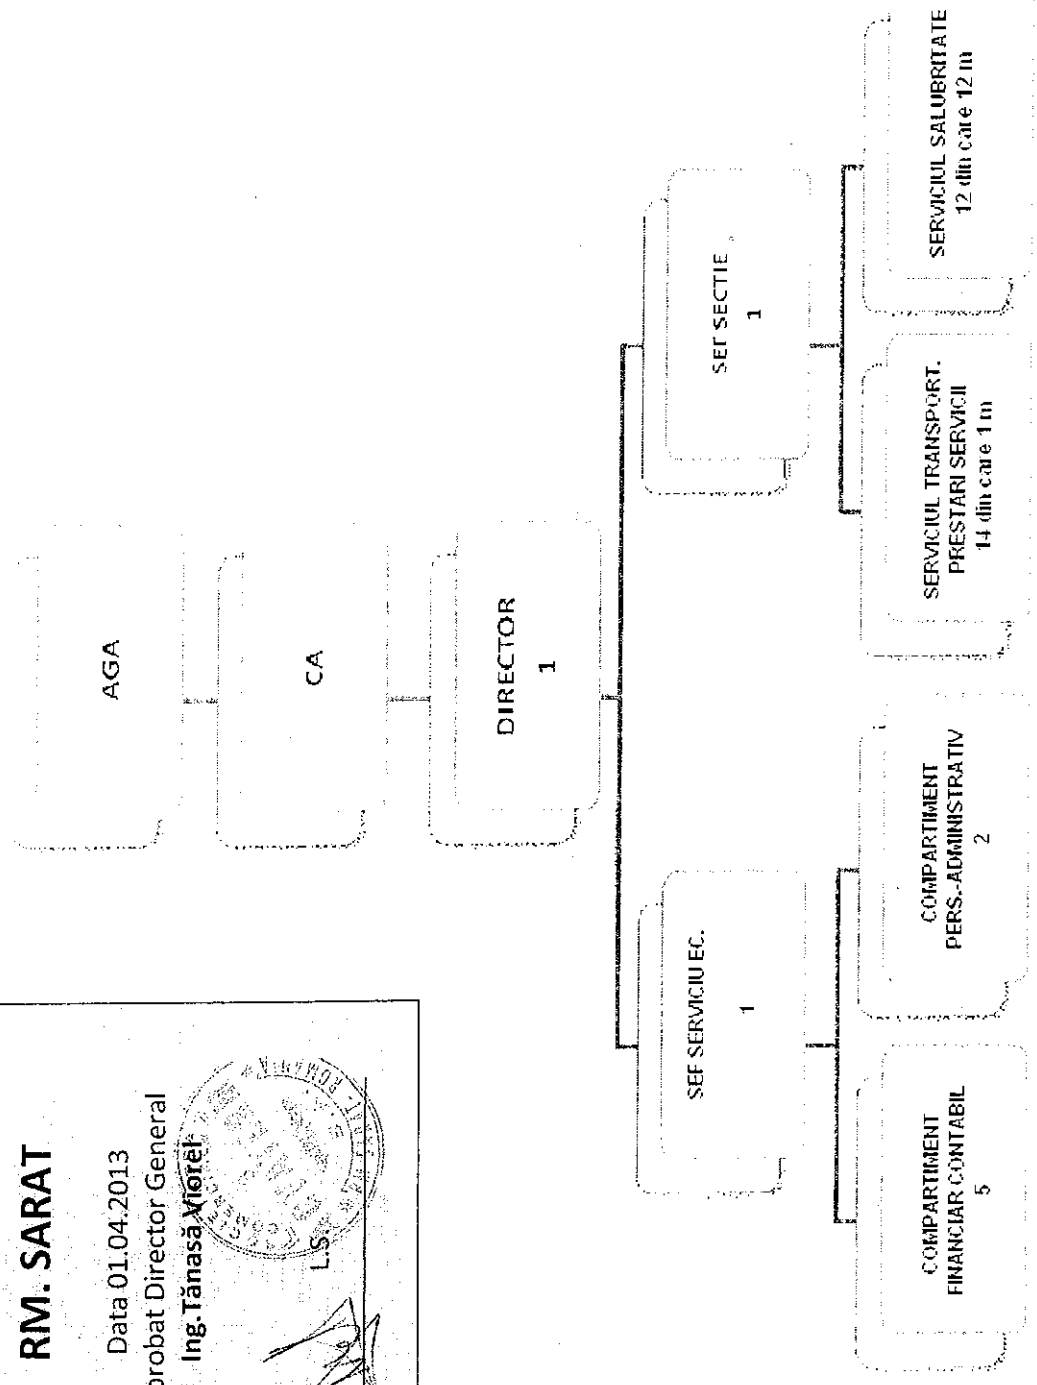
RM. SARAT

Data 01.04.2013
probat Director General
Ing.Tănasa Viorel
L.S.

AGA

CA

DIRECTOR
1

SEF SERVICIU EC.
1

SEF SECTIE
1

COMPARTIMENT
FINANCIAR CONTABIL
5

COMPARTIMENT
PERS.-ADMINISTRATIV
2

SERVICIUL TRANSPORT.
PRESTARI SERVICII
14 din care 1 m

SERVICIUL SALUBRITATE
12 din care 12 m